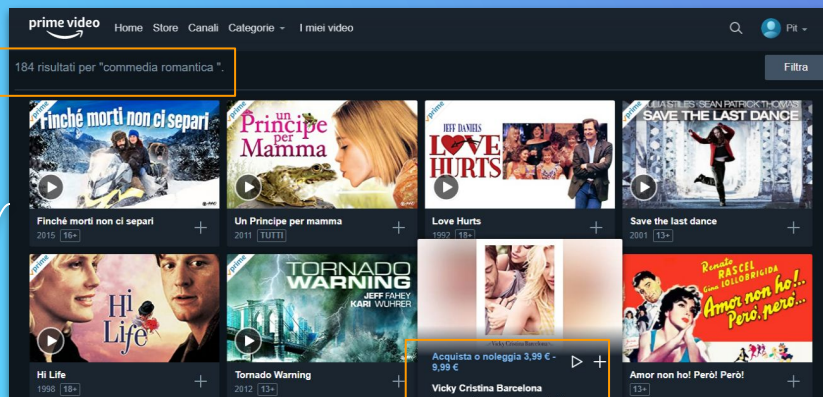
prime video Home Store Canali Categorie I miei video Pit

184 risultati per "commedia romantica ".

Filtra

prime
Finché morti non ci separi
Finché morti non ci separi
2015 16+

prime
un Principe per Mamma
Un Principe per mamma
2011 TUTTI

prime
JEFF DANIELS
LOVE HURTS
Love Hurts
1992 18+

prime
JULIA STILES SEAN PATRICK THOMAS
SAVE THE LAST DANCE
Save the last dance
2001 13+

prime
Hi Life
Hi Life
1998 18+

prime
TORNADO WARNING
JEFF FAHEY KARI WUHRER
Tornado Warning
2012 13+

Vicky Cristina Barcelona
Acquista o noleggia 3,99 € - 9,99 €
Vicky Cristina Barcelona

prime
Renato RASCEL Gina LOLLOBRIGIDA
Amor non ho!.. Però, però...
Amor non ho! Però! Però!
13+